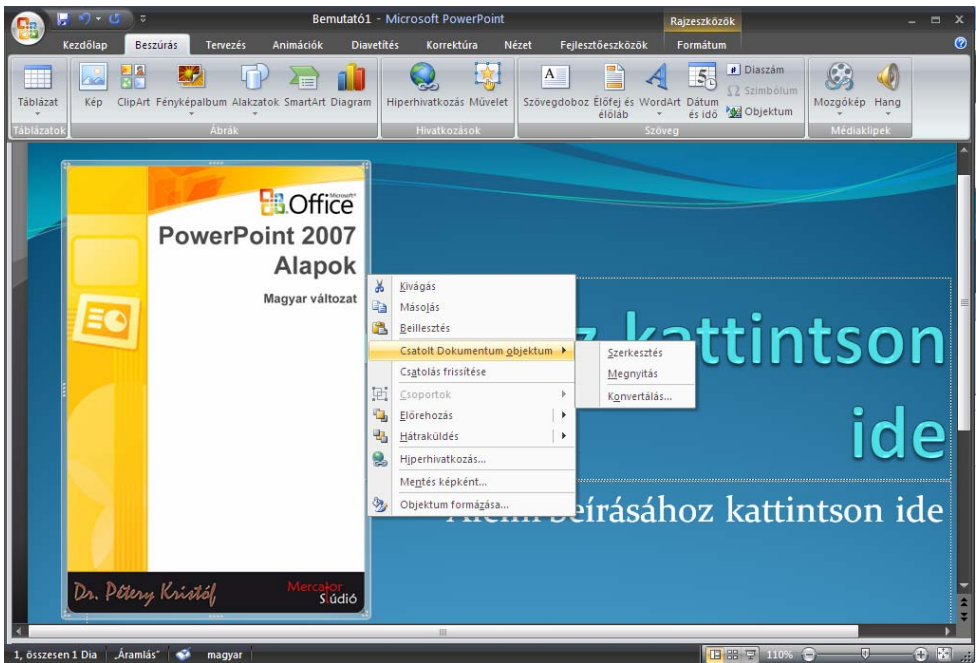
Bemutató1 - Microsoft PowerPoint

Rajzeszközök

Kezdőlap Beszúrás Tervezés Animációk Diavetítés Korrektúra Nézet Fejlesztőeszközök Formátum

Táblázat Kép ClipArt Fényképalbum Alakzatok SmartArt Diagram Hiperhivatkozás Művelet Szövegdoboz Élőfej és élőláb WordArt Dátum és idő Diaszám Szimbólum Objektum Mozgókép Hang

Táblázatok Ábrák Hivatkozások Szöveg Médiaklipek

Microsoft Office

PowerPoint 2007

Alapok

Magyar változat

Dr. Pétery Kristóf

Mercator Stúdió

Kivágás

Másolás

Beillesztés

Csatolt Dokumentum objektum

Csatolás frissítése

Csoportok

Előrehozás

Hátraküldés

Hiperhivatkozás...

Mentés képként...

Objektum formázása...

Szerkesztés

Megnyitás

Konvertálás...

kattintson ide

Alcím beírásához kattintson ide

1, összesen 1 Dia "Áramlás" magyar 110%